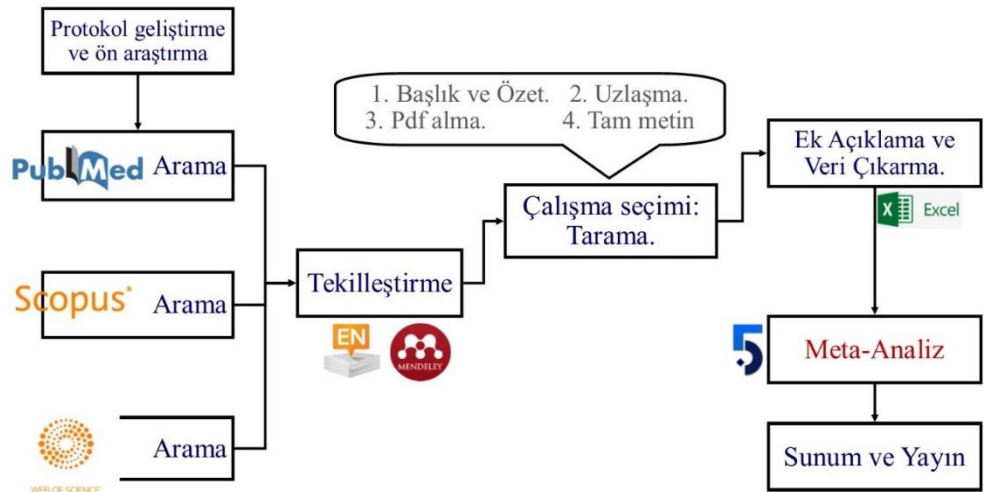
Protokol geliştirme ve ön araştırma

PubMed Arama

Scopus Arama

WEB OF SCIENCE Arama

Tekilleştirme

EN MENDELEY

1. Başlık ve Özet. 2. Uzlaşma.
3. Pdf alma. 4. Tam metin

Çalışma seçimi: Tarama.

Ek Açıklama ve Veri Çıkarma.

X Excel

Meta-Analiz

Sunum ve Yayın